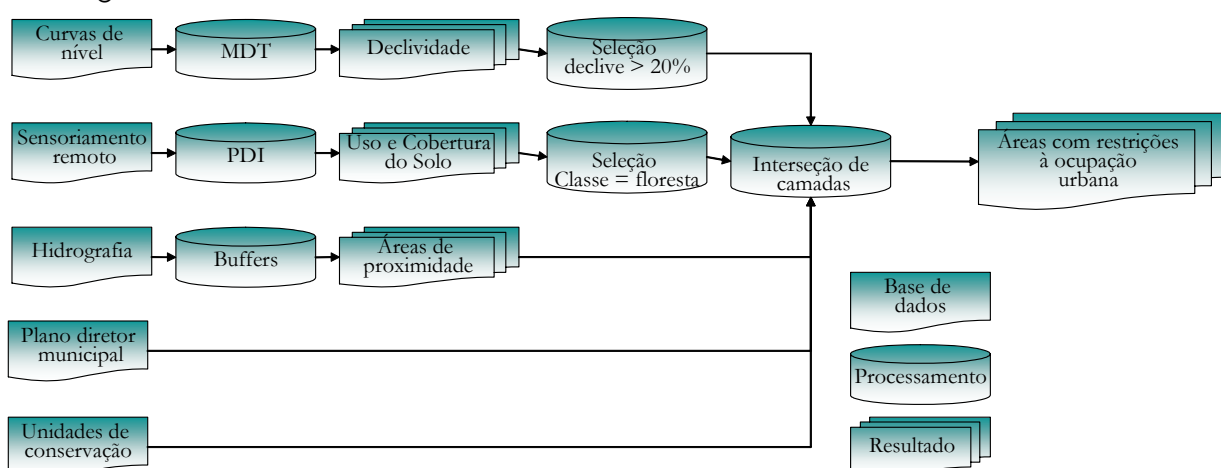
Curvas de nível

MDT

Declividade

Seleção declive > 20%

Sensoriamento remoto

PDI

Uso e Cobertura do Solo

Seleção Classe = floresta

Interseção de camadas

Áreas com restrições à ocupação urbana

Hidrografia

Buffers

Áreas de proximidade

Plano diretor municipal

Unidades de conservação

Base de dados

Processamento

Resultado